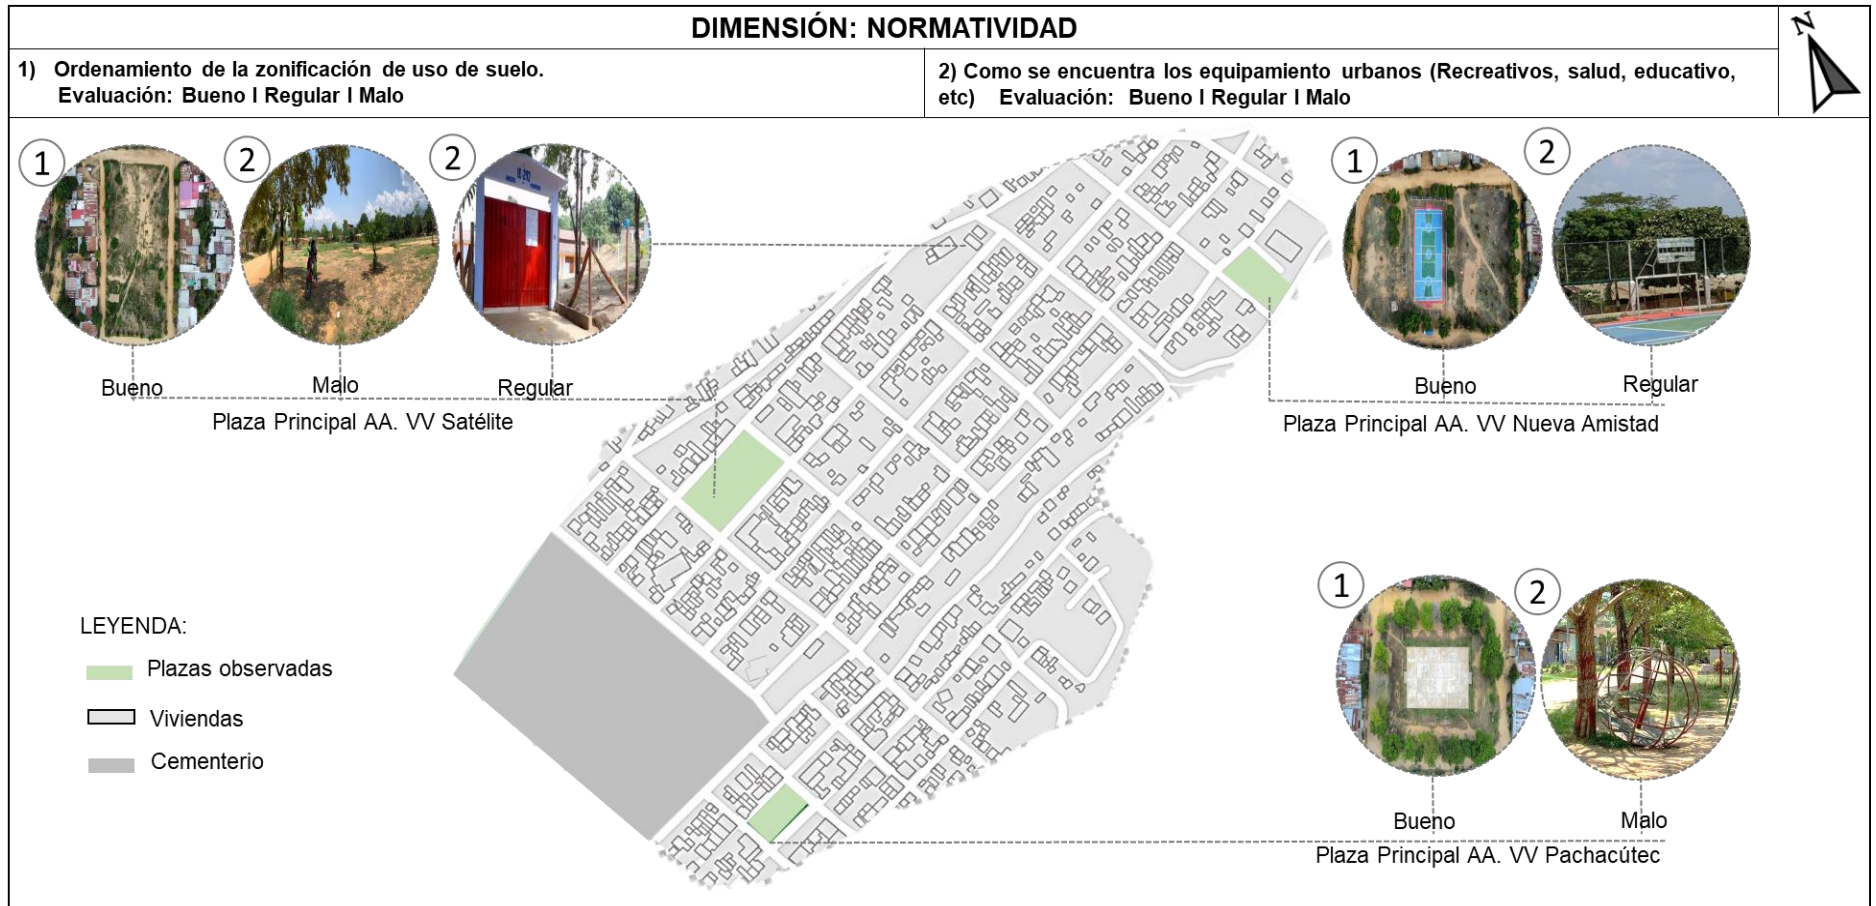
DIMENSIÓN: NORMATIVIDAD

N

1) Ordenamiento de la zonificación de uso de suelo.
Evaluación: Bueno I Regular I Malo

2) Como se encuentra los equipamiento urbanos (Recreativos, salud, educativo, etc) Evaluación: Bueno I Regular I Malo

1 2 2

Bueno Malo Regular

Plaza Principal AA. VV Satélite

1 2

Bueno Regular

Plaza Principal AA. VV Nueva Amistad

LEYENDA:

Plazas observadas

Viviendas

Cementerio

1 2

Bueno Malo

Plaza Principal AA. VV Pachacútec